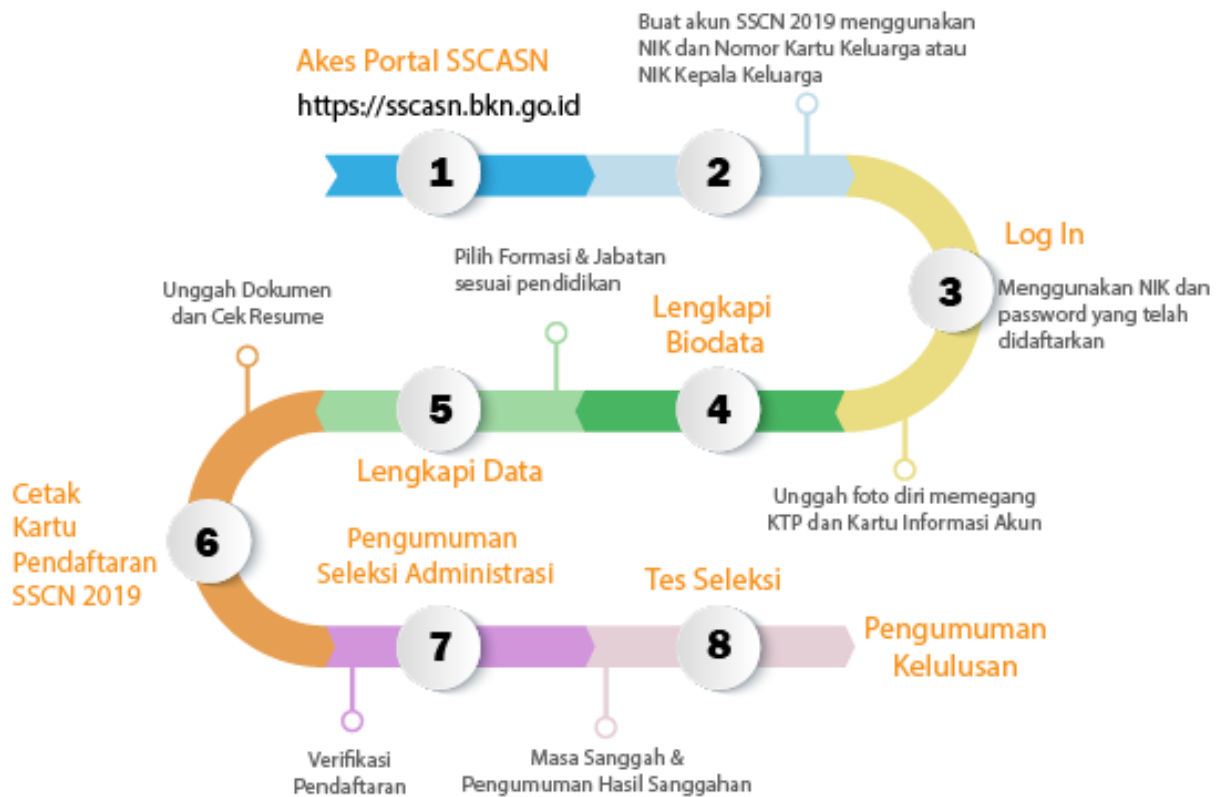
Akes Portal SSCASN
https://sscasn.bkn.go.id

1

Buat akun SSCN 2019 menggunakan NIK dan Nomor Kartu Keluarga atau NIK Kepala Keluarga

2

Log In

3

Menggunakan NIK dan password yang telah didaftarkan

Lengkapi Biodata

4

Unggah foto diri memegang KTP dan Kartu Informasi Akun

Pilih Formasi & Jabatan sesuai pendidikan

5

Lengkapi Data

Unggah Dokumen dan Cek Resume

Cetak Kartu Pendaftaran SSCN 2019

6

Pengumuman Seleksi Administrasi

7

Verifikasi Pendaftaran

Tes Seleksi

8

Masa Sanggah & Pengumuman Hasil Sanggahan

Pengumuman Kelulusan